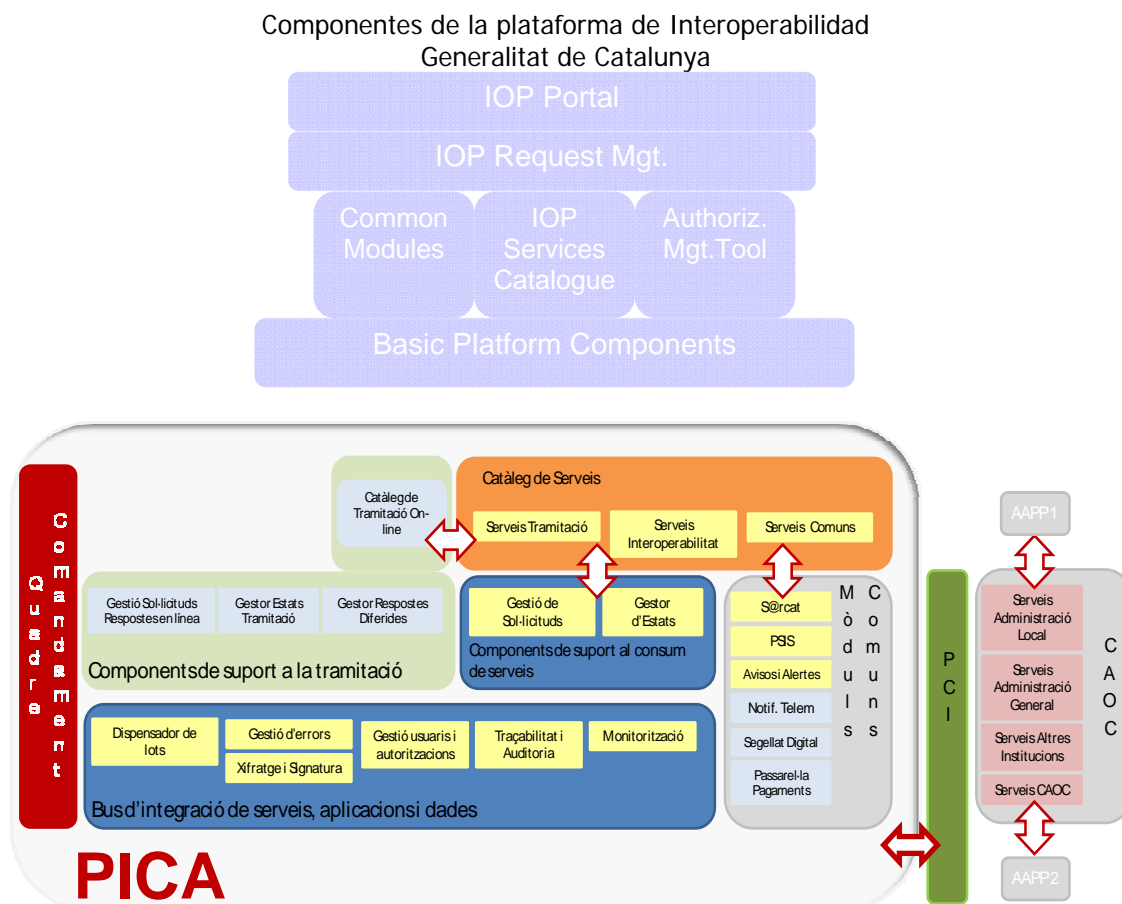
Componentes de la plataforma de Interoperabilidad
Generalitat de Catalunya

IOP Portal

IOP Request Mgt.

Common Modules

IOP Services Catalogue

Authoriz. Mgt.Tool

Basic Platform Components

Quadre Comandament

Catàlegde Tramitació On-line

Catàleg de Serveis

Serveis Tramitació

Serveis Interoperabilitat

Serveis Comuns

Gestió Sol·licituds Respostesen línea

Gestor Estats Tramitació

Gestor Respostes Diferides

Componentsde suport a la tramitació

Gestió de Sol·licituds

Gestor d'Estats

Componentsde suport al consum deserveis

Mòduls Comuns

S@rcat

PSIS

Avisosi Alertes

Notif. Telem

Segellat Digital

Passarel·la Pagaments

Dispensador de lots

Gestió d'errors

Xifratge i Signatura

Gestió usuaris i autoritzacions

Traçabilitat i Auditoria

Monitorització

Busd'integració de serveis, aplicacionsi dades

PICA

PCI

AAPP1

Serveis Administració Local

Serveis Administració General

Serveis Altres Institucions

Serveis CAOC

CAOC

AAPP2